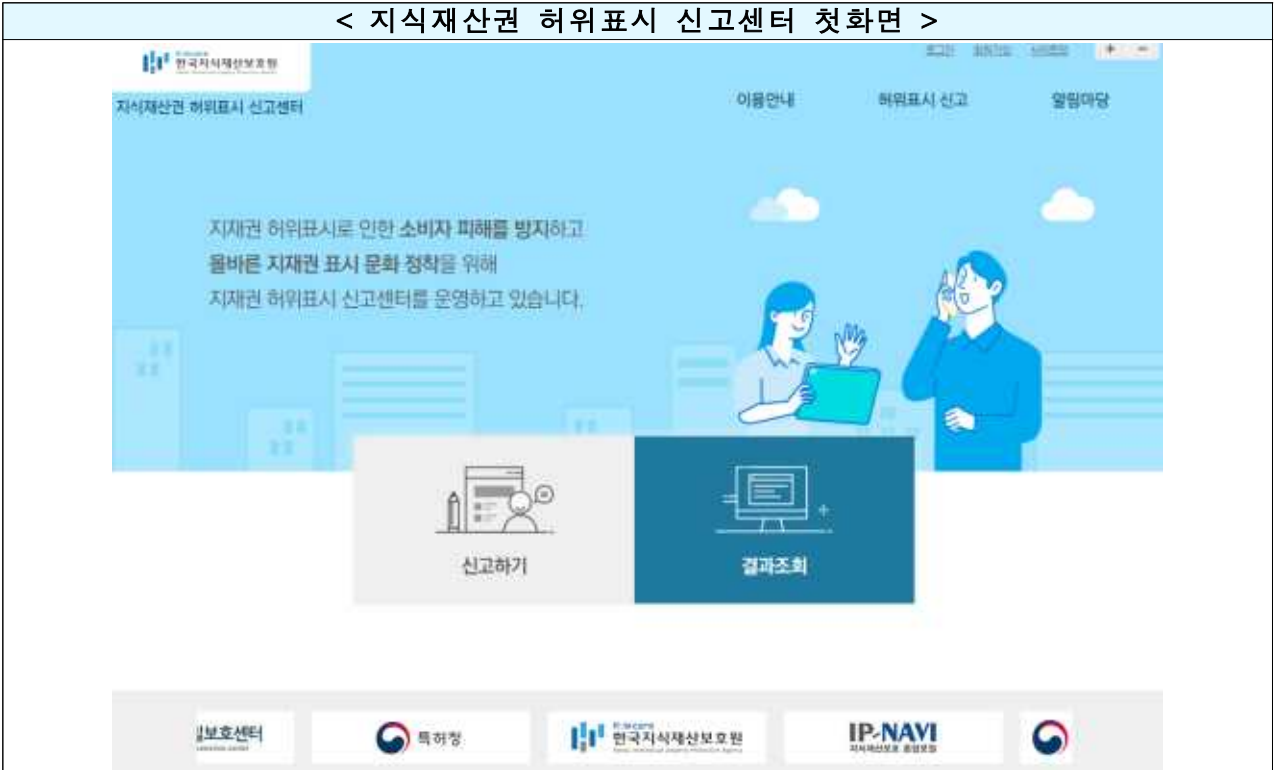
< 지식재산권 허위표시 신고센터 첫화면 >

한국지식재산보호원

로그인 회원가입 사이트맵 + −

지식재산권 허위표시 신고센터

이용안내 허위표시 신고 알림마당

지재권 허위표시로 인한 소비자 피해를 방지하고
올바른 지재권 표시 문화 정착을 위해
지재권 허위표시 신고센터를 운영하고 있습니다.

신고하기

결과조회

권보호센터

특허청

한국지식재산보호원

IP-NAVI
지식재산보호 종합포털